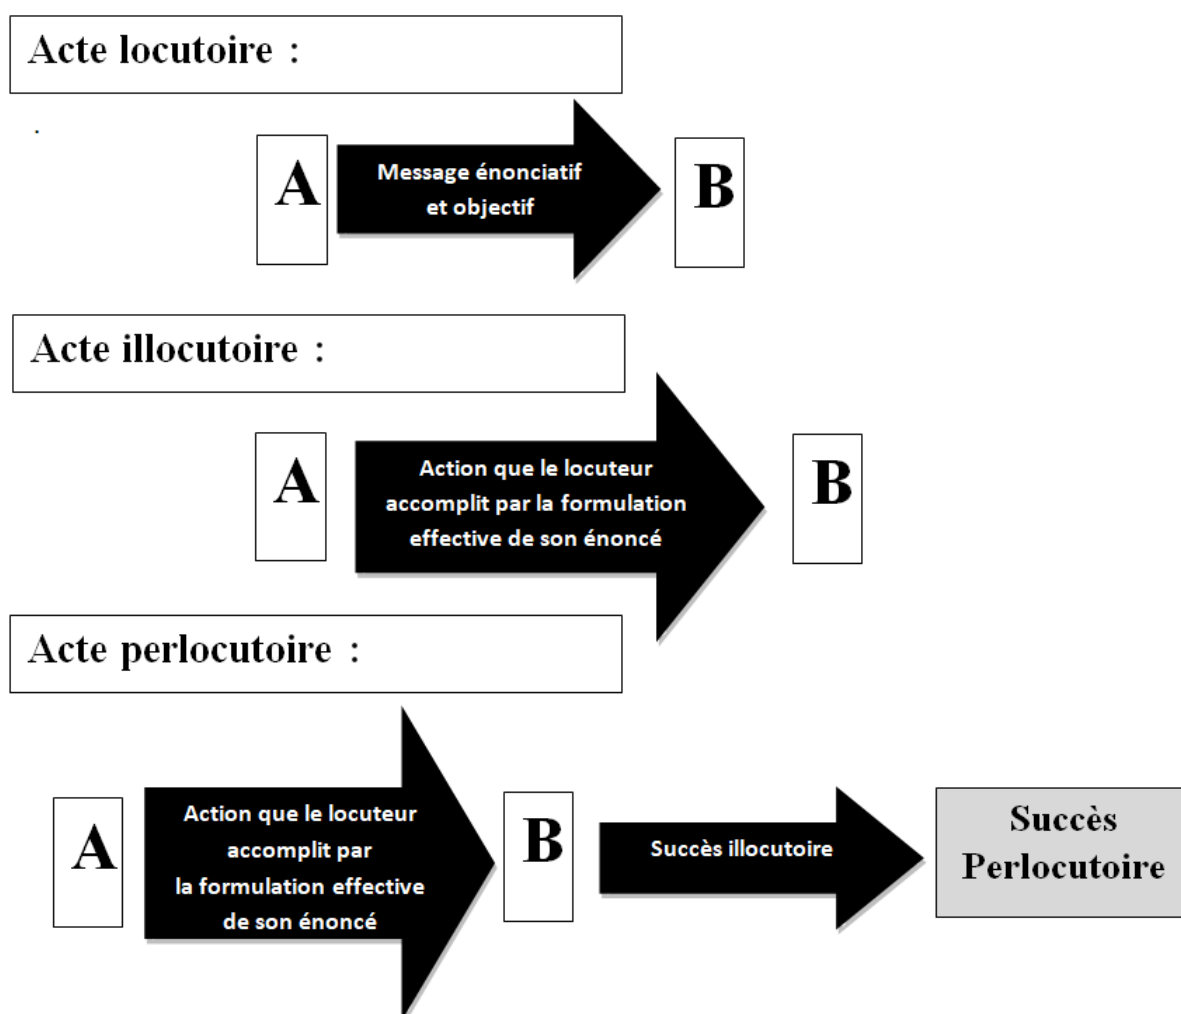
Acte locutoire :

A

Message énonciatif et objectif

B

Acte illocutoire :

A

Action que le locuteur accomplit par la formulation effective de son énoncé

B

Acte perlocutoire :

A

Action que le locuteur accomplit par la formulation effective de son énoncé

B

Succès illocutoire

Succès Perlocutoire